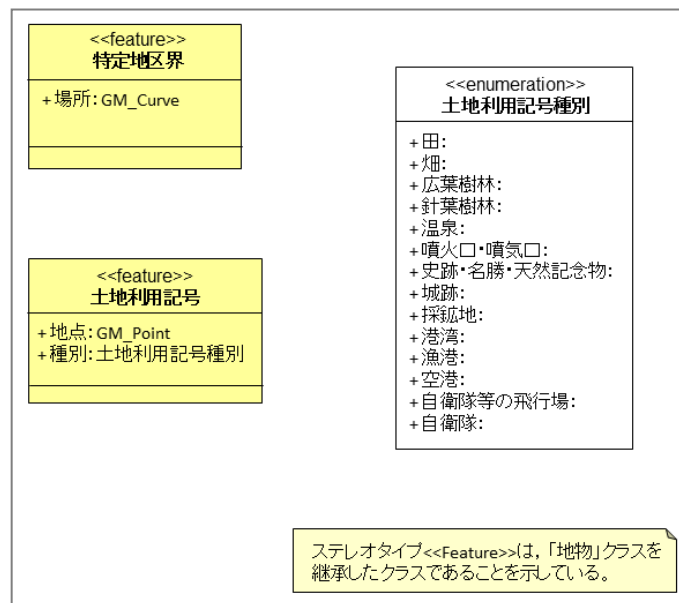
<<feature>>
特定地区界

+場所: GM_Curve

<<enumeration>>
土地利用記号種別

+田:
+畑:
+広葉樹林:
+針葉樹林:
+温泉:
+噴火口・噴気口:
+史跡・名勝・天然記念物:
+城跡:
+採鉱地:
+港湾:
+漁港:
+空港:
+自衛隊等の飛行場:
+自衛隊:

<<feature>>
土地利用記号

+地点: GM_Point
+種別: 土地利用記号種別

ステレオタイプ<<Feature>>は，「地物」クラスを継承したクラスであることを示している。